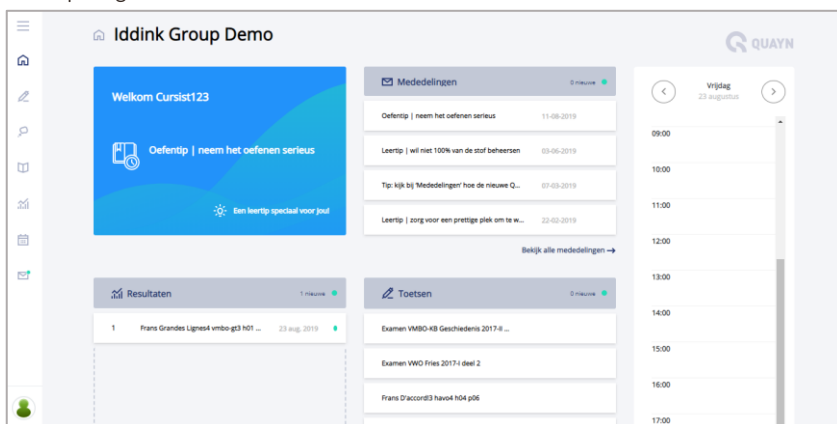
Iddink Group Demo

QUAYN

Welkom Cursist123

Oefentip | neem het oefenen serieus

Een leertip speciaal voor jou!

Mededelingen 0 nieuwe

Oefentip | neem het oefenen serieus 11-08-2019

Leertip | wil niet 100% van de stof beheersen 03-06-2019

Tip: kijk bij 'Mededelingen' hoe de nieuwe Q... 07-03-2019

Leertip | zorg voor een prettige plek om te w... 22-02-2019

Bekijk alle mededelingen →

Vrijdag
23 augustus

09:00
10:00
11:00
12:00
13:00
14:00
15:00
16:00
17:00

Resultaten 1 nieuwe

1 Frans Grandes Lignes4 vmbo-gt3 h01 ... 23 aug. 2019

Toetsen 0 nieuwe

Examen VMBO-KB Geschiedenis 2017-II ...

Examen VWO Fries 2017-I deel 2

Frans D'accord!3 havo4 h04 p06